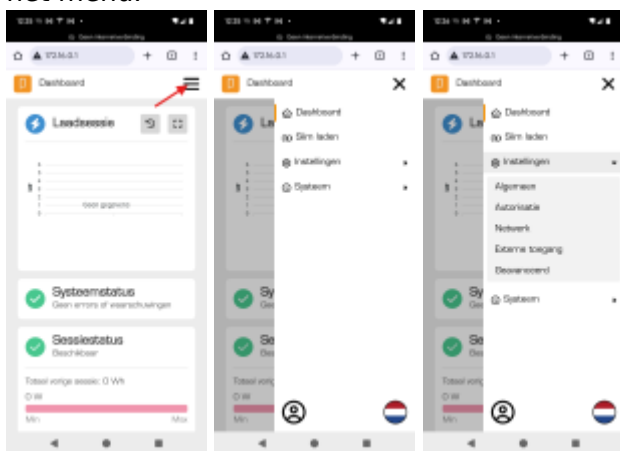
het menu.

Geen internetverbinding
192.168.0.1
Dashboard
Laadsessie
Geen gegevens
Systeemstatus
Geen errors of waarschuwingen
Sessiestatus
Beschikbaar
Totaal vorige sessie: 0 Wh
0 W
Min
Max

Geen internetverbinding
192.168.0.1
Dashboard
Dashboard
Slim laden
Instellingen
Systeem

Geen internetverbinding
192.168.0.1
Dashboard
Dashboard
Slim laden
Instellingen
Algemeen
Autorisatie
Netwerk
Externe toegang
Geavanceerd
Systeem